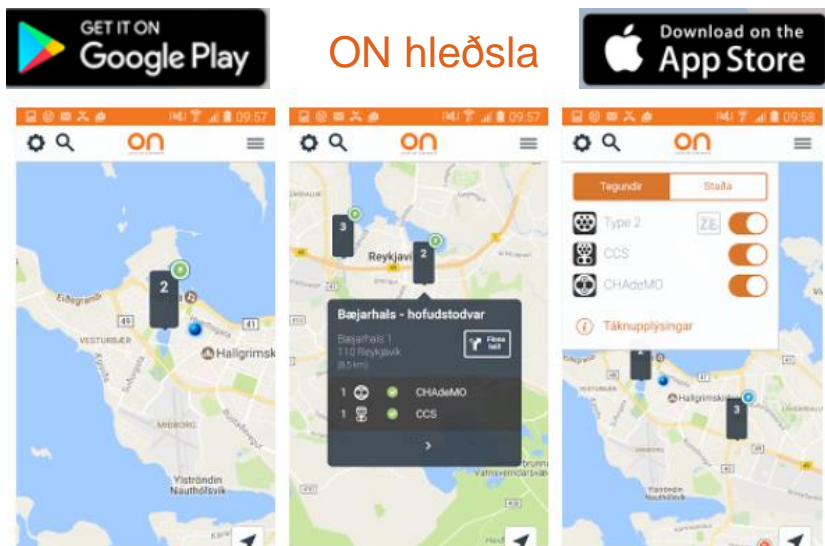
GET IT ON Google Play

ON hleðsla

Download on the App Store

09:57
on
Eiðsgrandi
49
VESTURBÆR
2
41
Hallgrímsk
MIÐBORG
Ylströndin Nauthólsvík

09:57
on
3
Reykjaví
2
Bæjarhals - hofudstodvar
Bæjarhals 1
110 Reykjavík
(8.5 km)
Finna leið
1 CHAdeMO
1 CCS
>
Vatnsveruvegur

09:58
on
Tegundir
Staða
Type 2
CCS
CHAdeMO
Táknupplýsingar
Hallgrímsk
3